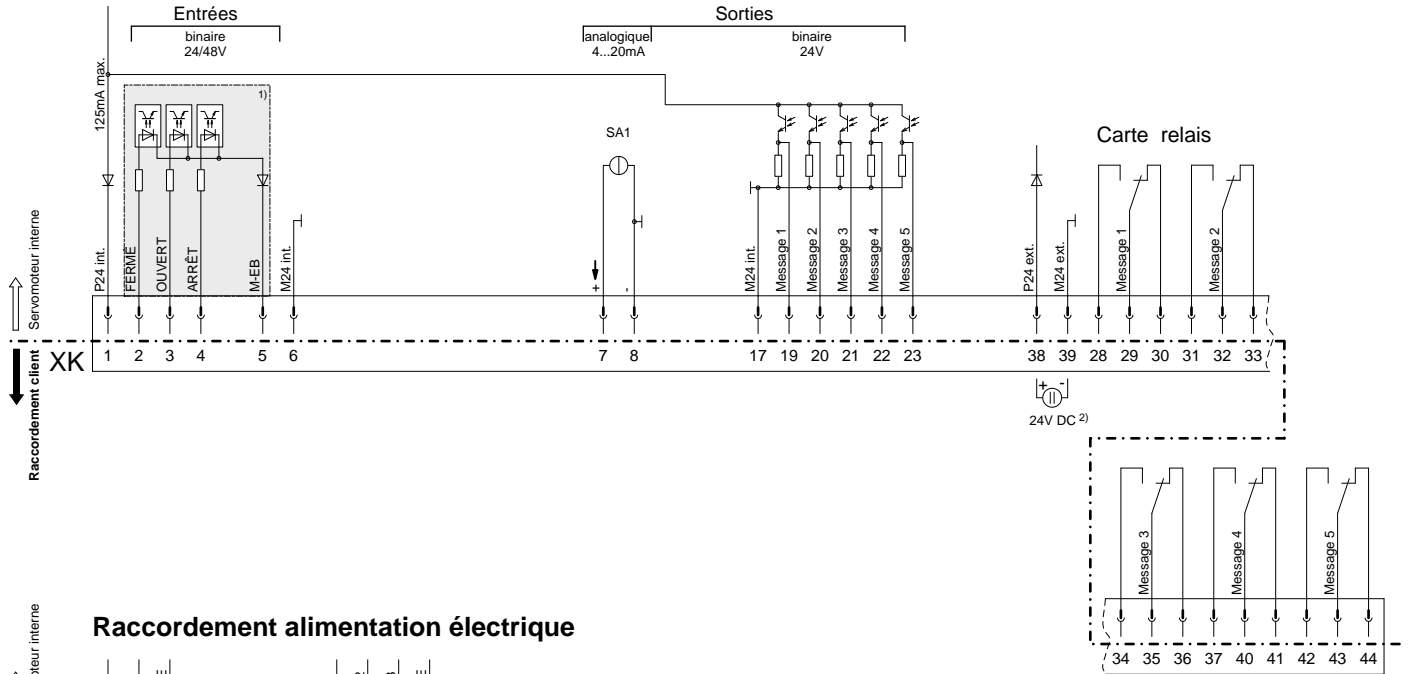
Entrées
binaire
24/48V

Sorties
analogique
4...20mA
binaire
24V

125mA max.

1)

SA1

Carte relais

Servomoteur interne

P24 int.
FERMÉ
OUVERT
ARRÊT
M-EB
M24 int.
+
-
M24 int.
Message 1
Message 2
Message 3
Message 4
Message 5
P24 ext.
M24 ext.
Message 1
Message 2

XK
1 2 3 4 5 6 7 8 17 19 20 21 22 23 38 39 28 29 30 31 32 33

Raccordement client

+ -
24V DC 2)

Message 3
Message 4
Message 5

34 35 36 37 40 41 42 43 44

Raccordement alimentation électrique

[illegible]oteur interne